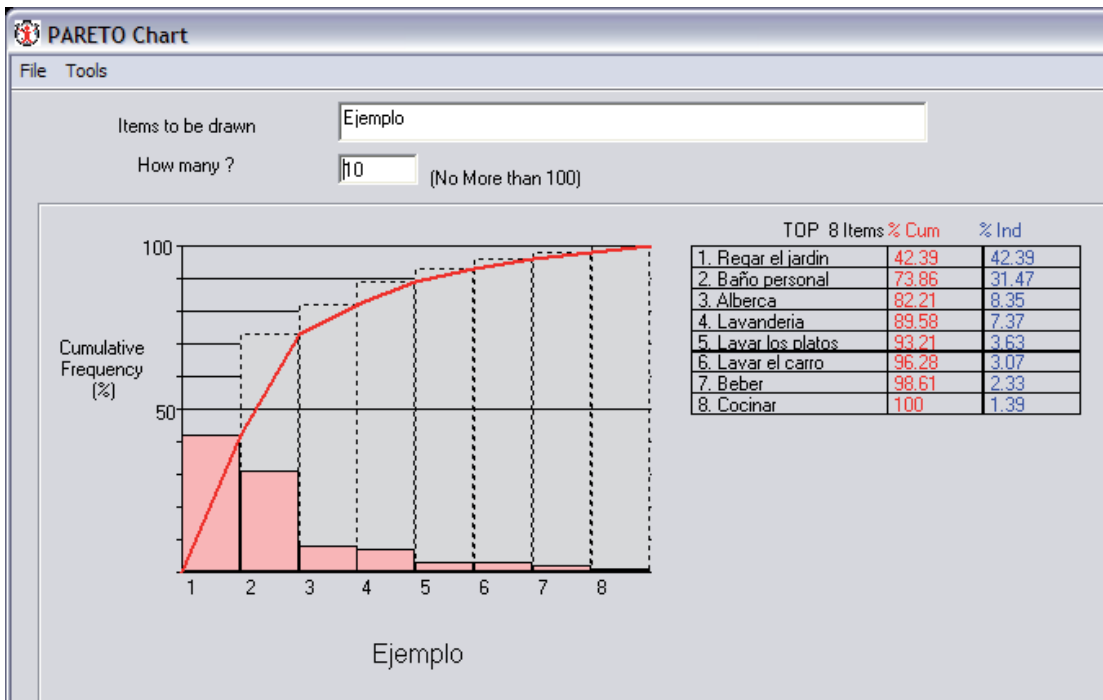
PARETO Chart

File Tools

Items to be drawn Ejemplo

How many ? 10 (No More than 100)

100

Cumulative Frequency (%)

50

1 2 3 4 5 6 7 8

Ejemplo

| TOP 8 Items | % Cum | % Ind |
|---|---|---|
| 1. Regar el jardin | 42.39 | 42.39 |
| 2. Baño personal | 73.86 | 31.47 |
| 3. Alberca | 82.21 | 8.35 |
| 4. Lavanderia | 89.58 | 7.37 |
| 5. Lavar los platos | 93.21 | 3.63 |
| 6. Lavar el carro | 96.28 | 3.07 |
| 7. Beber | 98.61 | 2.33 |
| 8. Cocinar | 100 | 1.39 |